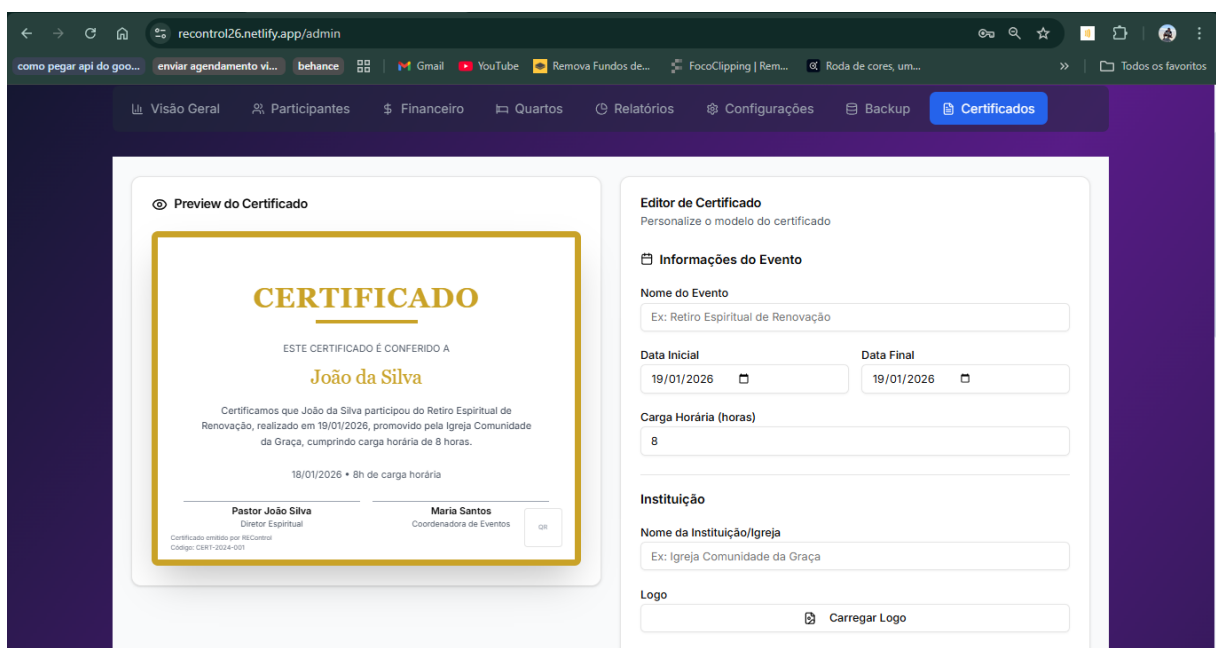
recontrol26.netlify.app/admin

como pegar api do goo... enviar agendamento vi... behance Gmail YouTube Remova Fundos de... FocoClipping | Rem... Roda de cores, um... » Todos os favoritos

Visão Geral Participantes Financeiro Quartos Relatórios Configurações Backup Certificados

Preview do Certificado

CERTIFICADO

ESTE CERTIFICADO É CONFERIDO A

João da Silva

Certificamos que João da Silva participou do Retiro Espiritual de Renovação, realizado em 19/01/2026, promovido pela Igreja Comunidade da Graça, cumprindo carga horária de 8 horas.

18/01/2026 • 8h de carga horária

Pastor João Silva
Diretor Espiritual

Maria Santos
Coordenadora de Eventos

Certificado emitido por REControl
Código: CERT-2024-001

QR

Editor de Certificado
Personalize o modelo do certificado

Informações do Evento

Nome do Evento
Ex: Retiro Espiritual de Renovação

Data Inicial
19/01/2026

Data Final
19/01/2026

Carga Horária (horas)
8

Instituição

Nome da Instituição/Igreja
Ex: Igreja Comunidade da Graça

Logo
Carregar Logo